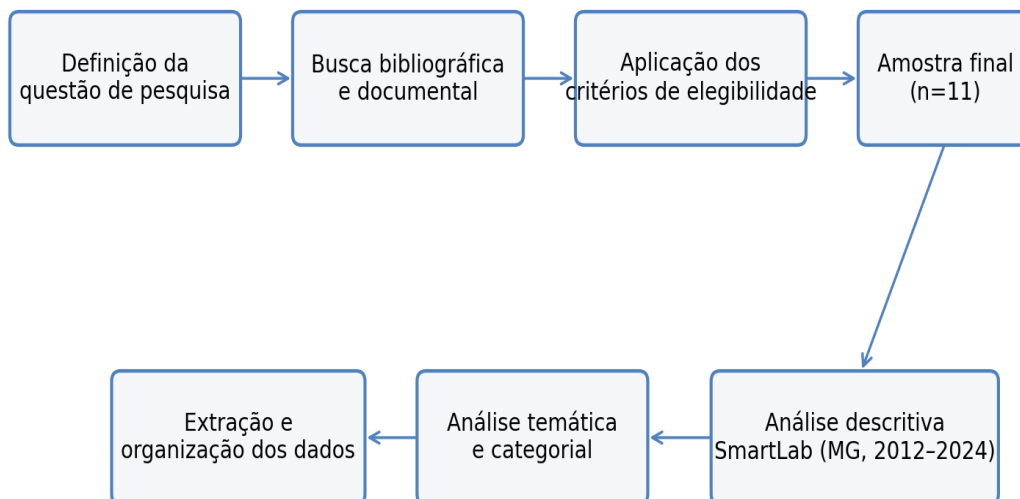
Definição da questão de pesquisa

Busca bibliográfica e documental

Aplicação dos critérios de elegibilidade

Amostra final (n=11)

Análise descritiva SmartLab (MG, 2012–2024)

Análise temática e categorial

Extração e organização dos dados